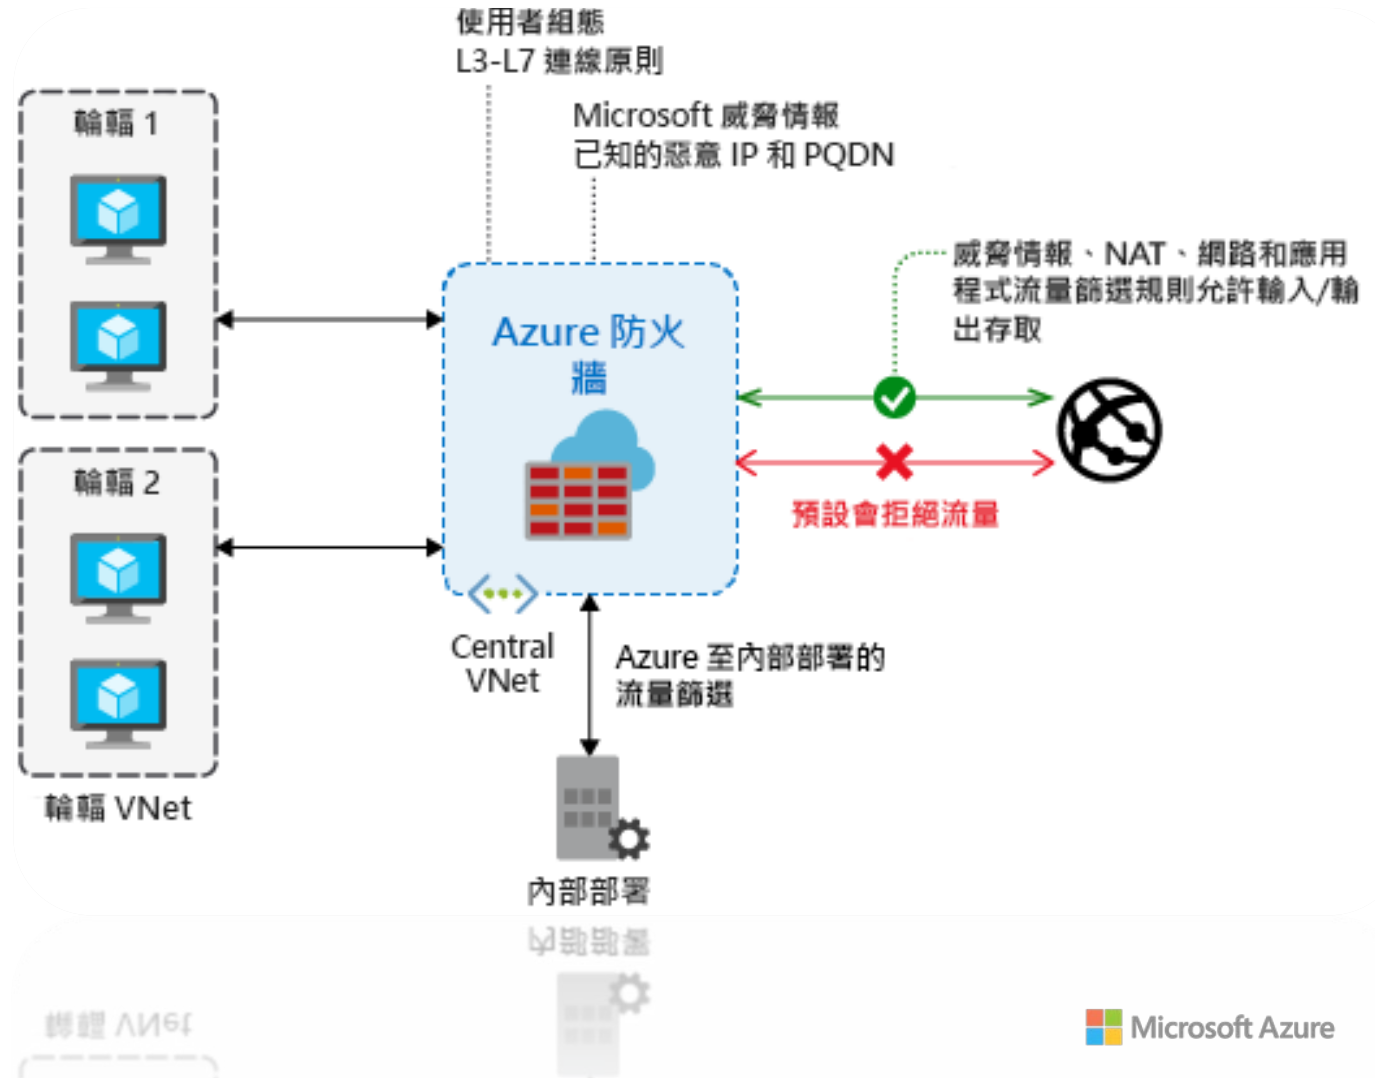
使用者組態
L3-L7 連線原則

Microsoft 威脅情報
已知的惡意 IP 和 PQDN

輪輻 1

輪輻 2

輪輻 VNet

Azure 防火牆

威脅情報、NAT、網路和應用程式流量篩選規則允許輸入/輸出存取

預設會拒絕流量

Central VNet

Azure 至內部部署的流量篩選

內部部署

Microsoft Azure